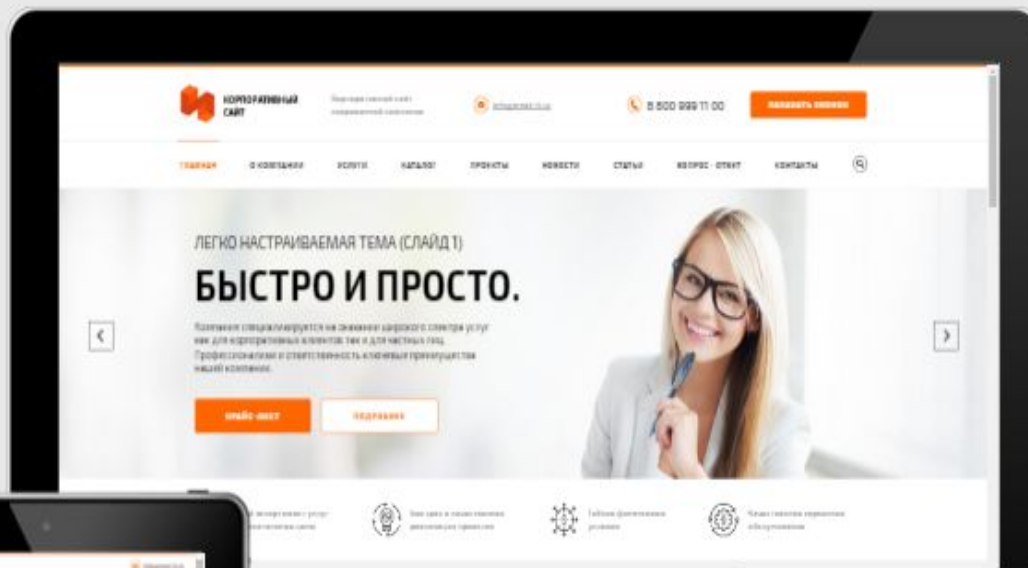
КОРПОРАТИВНЫЙ САЙТ

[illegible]

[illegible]

8 800 999 11 00

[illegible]

ГЛАВНАЯ О КОМПАНИИ УСЛУГИ КАТАЛОГ ПРОЕКТЫ НОВОСТИ СТАТЬИ ВОПРОС - ОТВЕТ КОНТАКТЫ

ЛЕГКО НАСТРАИВАЕМАЯ ТЕМА (СЛАЙД 1)

БЫСТРО И ПРОСТО.

Компания специализируется на оказании широкого спектра услуг как для корпоративных клиентов так и для частных лиц. Профессионализм и ответственность ключевые преимущества нашей компании.

ПРАЙС-ЛИСТ

ПОДРОБНЕЕ

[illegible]

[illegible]

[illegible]

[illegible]